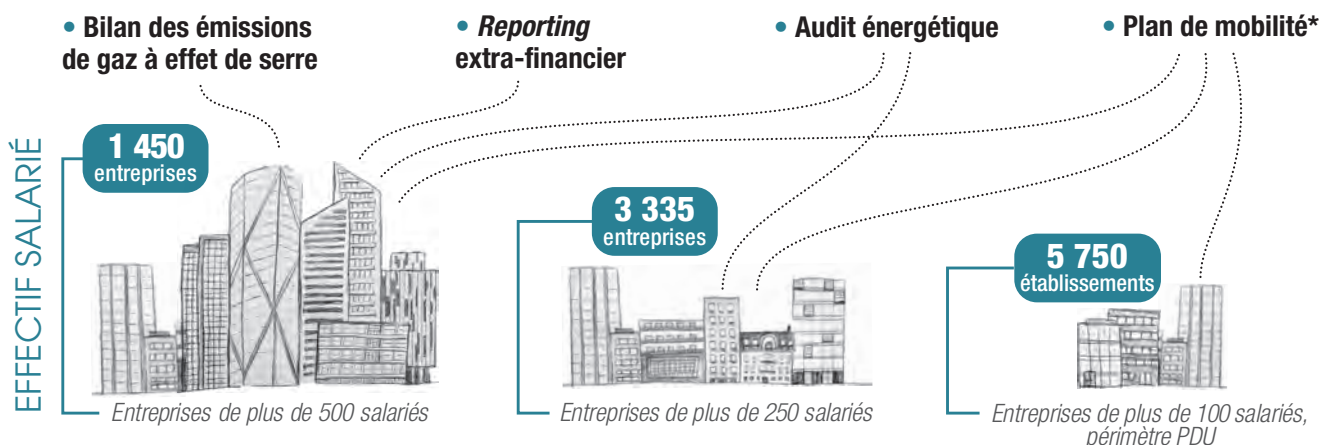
• Bilan des émissions de gaz à effet de serre

• *Reporting* extra-financier

• Audit énergétique

• Plan de mobilité*

EFFECTIF SALARIÉ

1 450 entreprises

3 335 entreprises

5 750 établissements

Entreprises de plus de 500 salariés

Entreprises de plus de 250 salariés

Entreprises de plus de 100 salariés, périmètre PDU